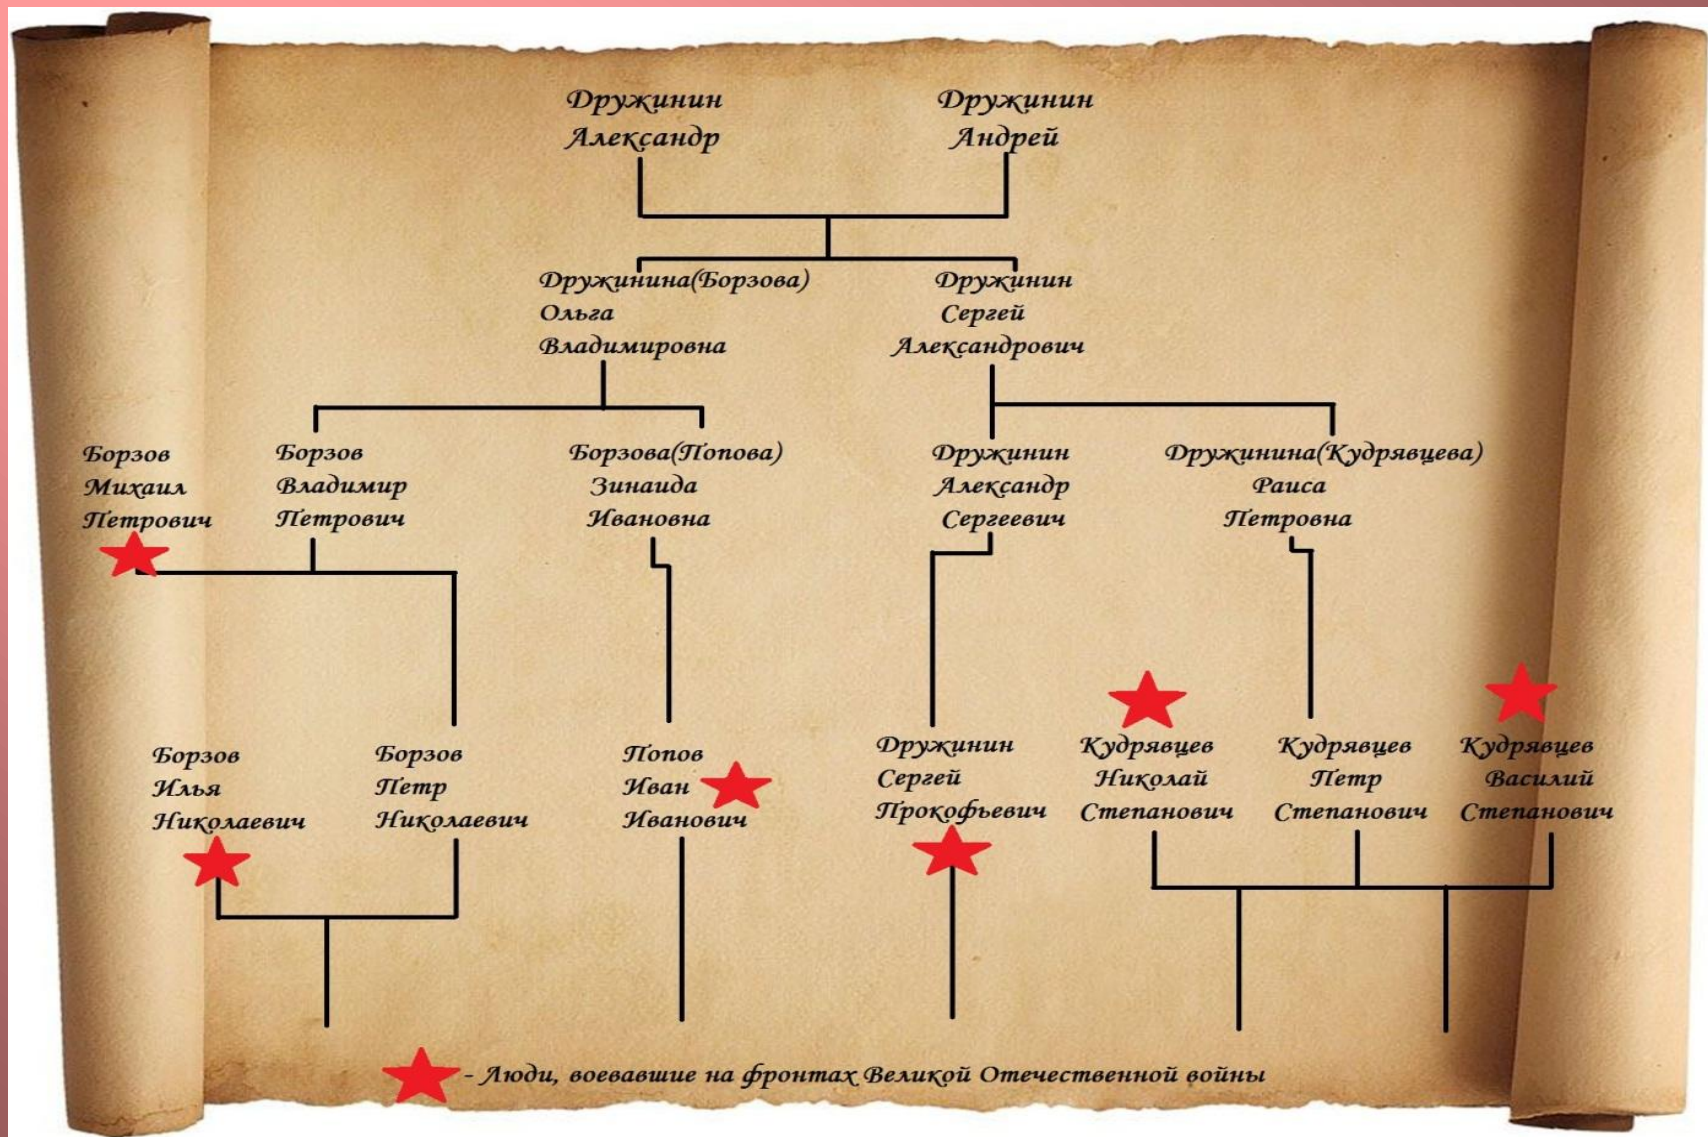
Дружинин
Александр

Дружинин
Андрей

Дружинина(Борзова)
Ольга
Владимировна

Дружинин
Сергей
Александрович

Борзов
Михаил
Петрович

Борзов
Владимир
Петрович

Борзова(Попова)
Зинаида
Ивановна

Дружинин
Александр
Сергеевич

Дружинина(Кудрявцева)
Раиса
Петровна

Борзов
Илья
Николаевич

Борзов
Петр
Николаевич

Попов
Иван
Иванович

Дружинин
Сергей
Прокофьевич

Кудрявцев
Николай
Степанович

Кудрявцев
Петр
Степанович

Кудрявцев
Василий
Степанович

- Люди, воевавшие на фронтах Великой Отечественной войны